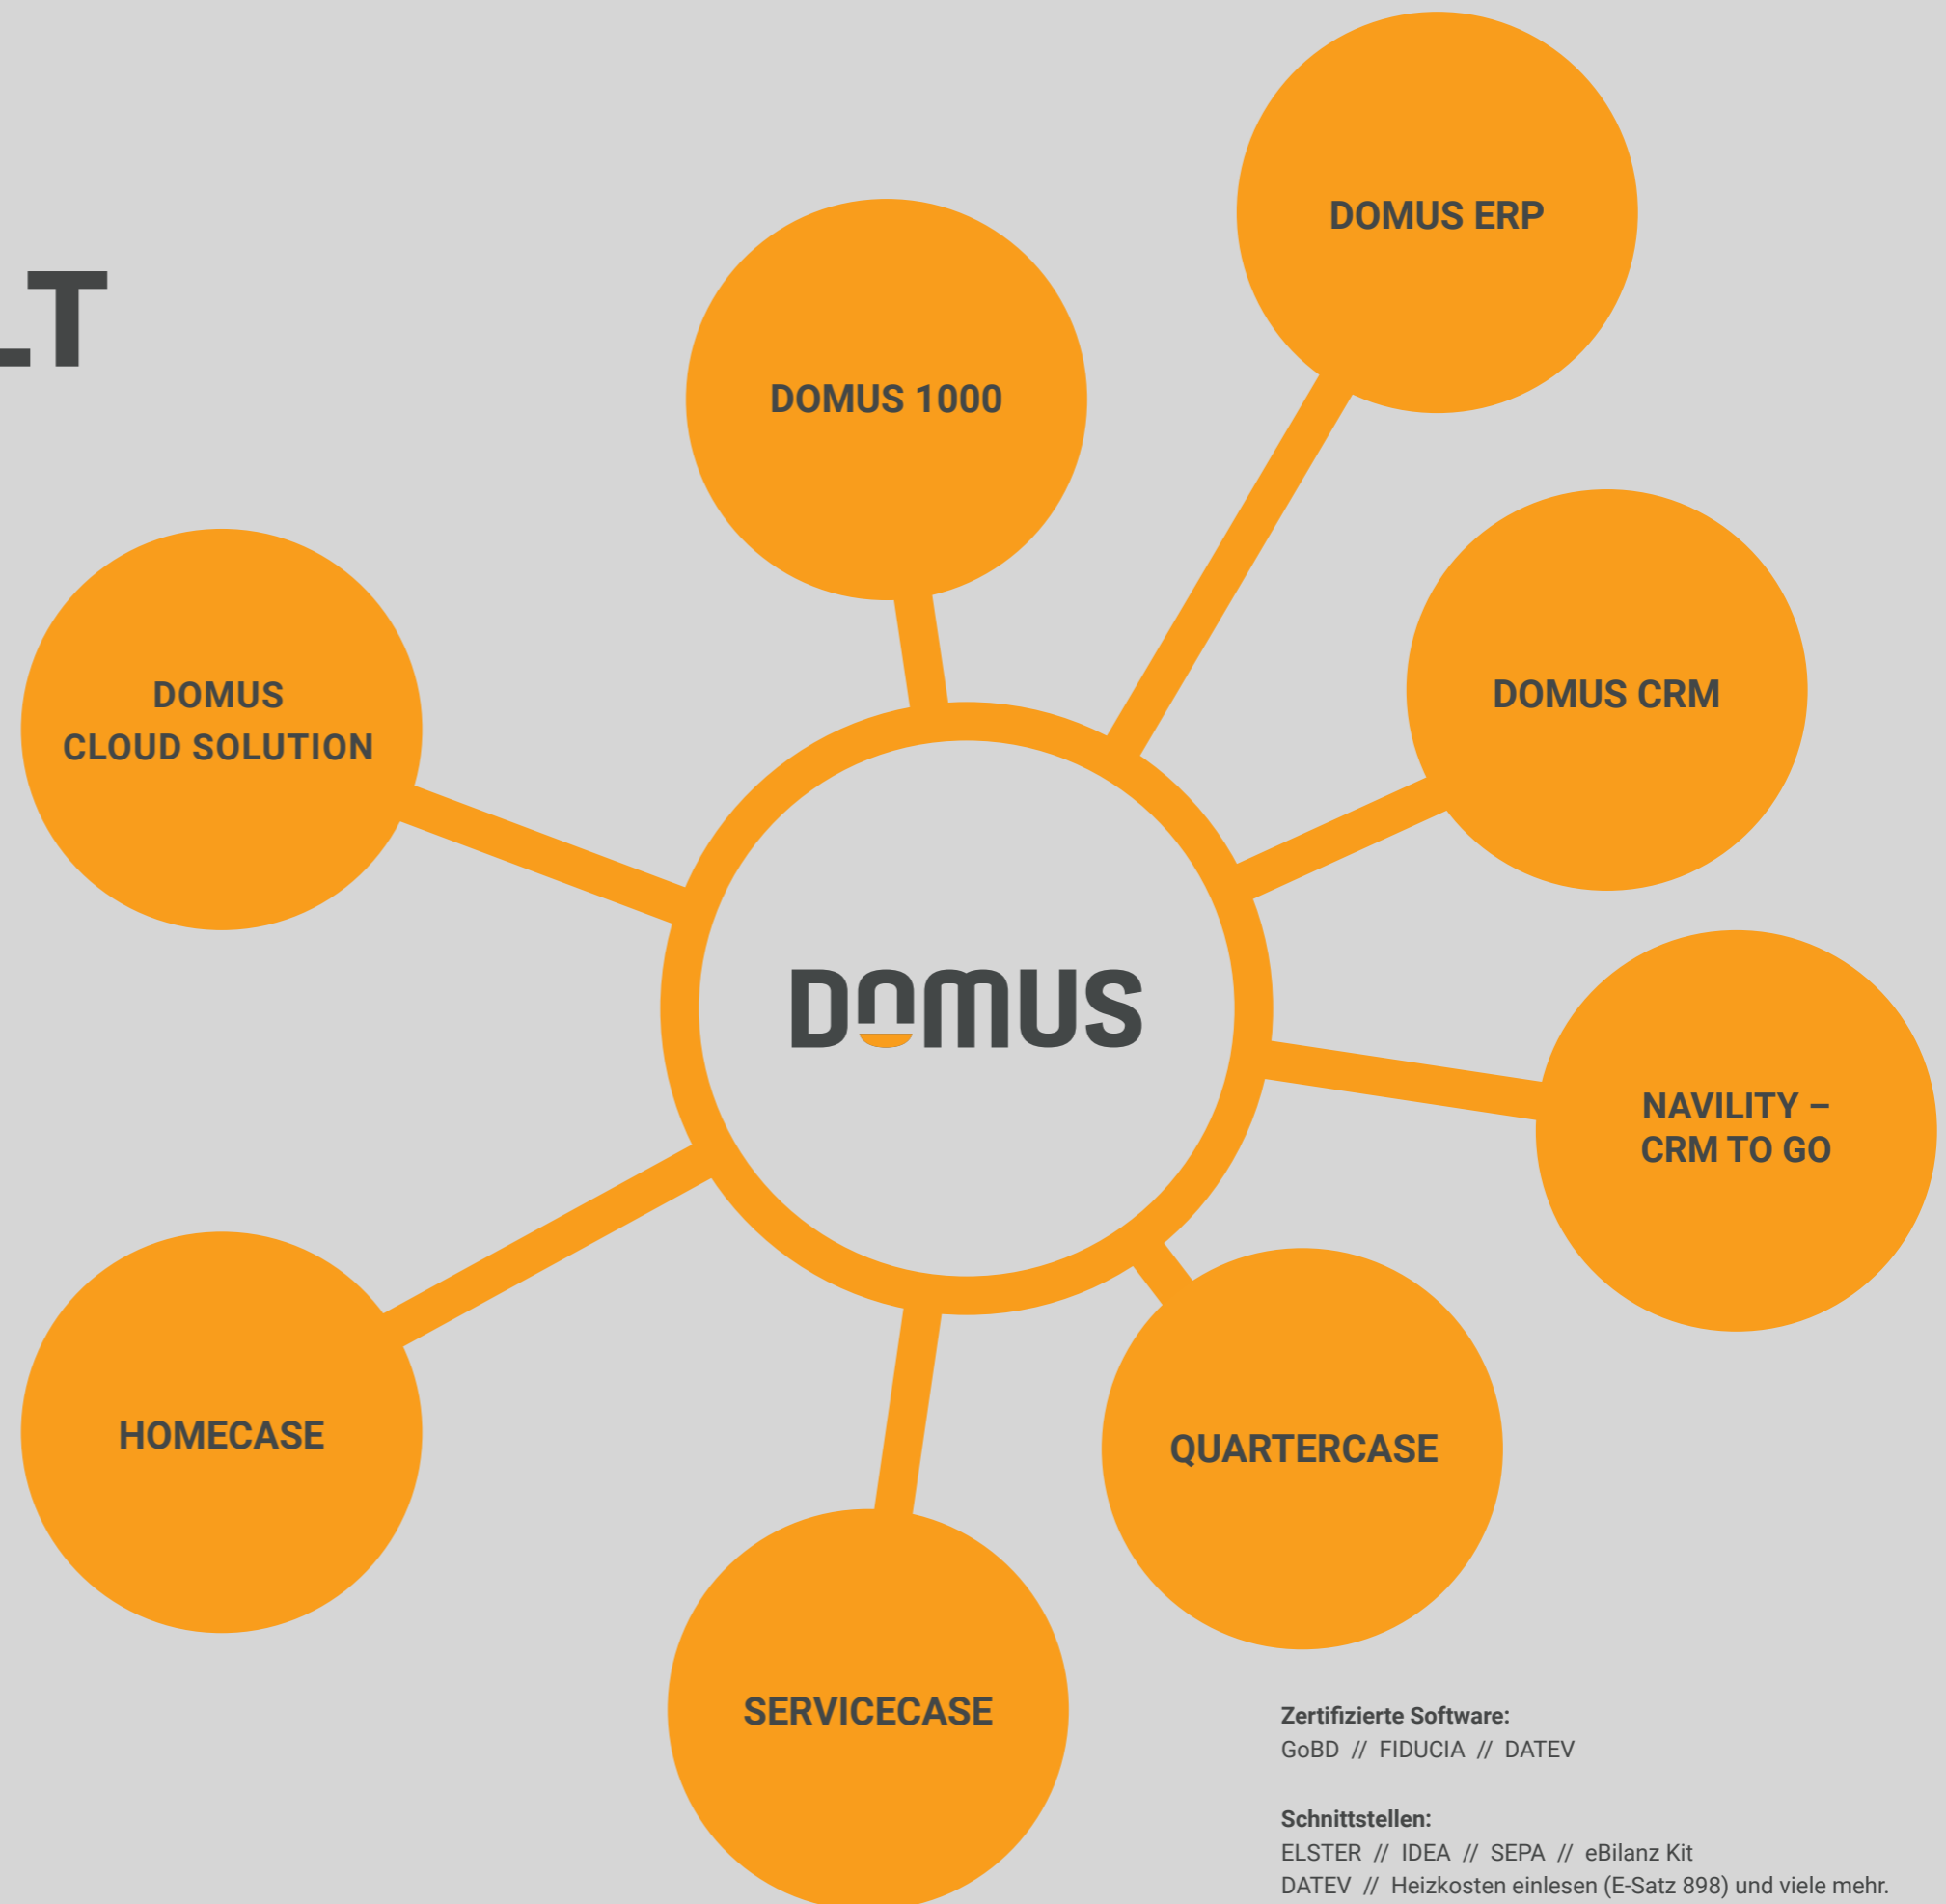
LT

DOMUS ERP

DOMUS 1000

DOMUS CLOUD SOLUTION

DOMUS CRM

DOMUS

NAVILITY – CRM TO GO

HOMECASE

QUARTERCASE

SERVICECASE

**Zertifizierte Software:**
GoBD // FIDUCIA // DATEV

**Schnittstellen:**
ELSTER // IDEA // SEPA // eBilanz Kit
DATEV // Heizkosten einlesen (E-Satz 898) und viele mehr.